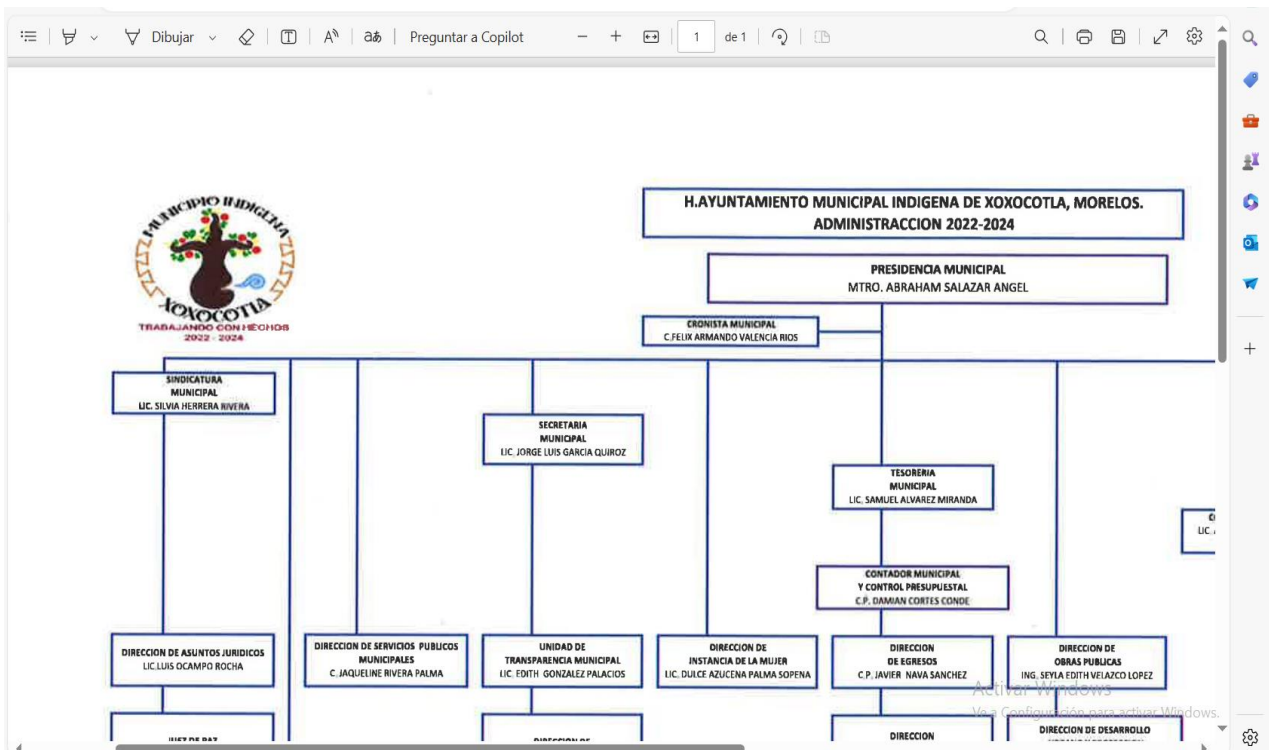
Dibujar
Preguntar a Copilot
1
de 1

MUNICIPIO INDIGENA
XOXOCOTLA
TRABAJANDO CON HECHOS
2022 - 2024

H.AYUNTAMIENTO MUNICIPAL INDIGENA DE XOXOCOTLA, MORELOS.
ADMINISTRACCION 2022-2024

PRESIDENCIA MUNICIPAL
MTRO. ABRAHAM SALAZAR ANGEL

CRONISTA MUNICIPAL
C.FELIX ARMANDO VALENCIA RIOS

SINDICATURA MUNICIPAL
LIC. SILVIA HERRERA RIVERA

SECRETARIA MUNICIPAL
LIC. JORGE LUIS GARCIA QUIROZ

TESORERIA MUNICIPAL
LIC. SAMUEL ALVAREZ MIRANDA

C
LIC. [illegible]

CONTADOR MUNICIPAL
Y CONTROL PRESUPUESTAL
C.P. DAMIAN CORTES CONDE

DIRECCION DE ASUNTOS JURIDICOS
LIC.LUIS OCAMPO ROCHA

DIRECCION DE SERVICIOS PUBLICOS MUNICIPALES
C. JAQUELINE RIVERA PALMA

UNIDAD DE TRANSPARENCIA MUNICIPAL
LIC. EDITH GONZALEZ PALACIOS

DIRECCION DE INSTANCIA DE LA MUJER
LIC. DULCE AZUCENA PALMA SOPENA

DIRECCION DE EGRESOS
C.P. JAVIER NAVA SANCHEZ

DIRECCION DE OBRAS PUBLICAS
ING. SEYLA EDITH VELAZCO LOPEZ

Activar Windows
Ve a Configuración para activar Windows.

JUEZ DE PAZ
DIRECCION DE
DIRECCION
DIRECCION DE DESARROLLO
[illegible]